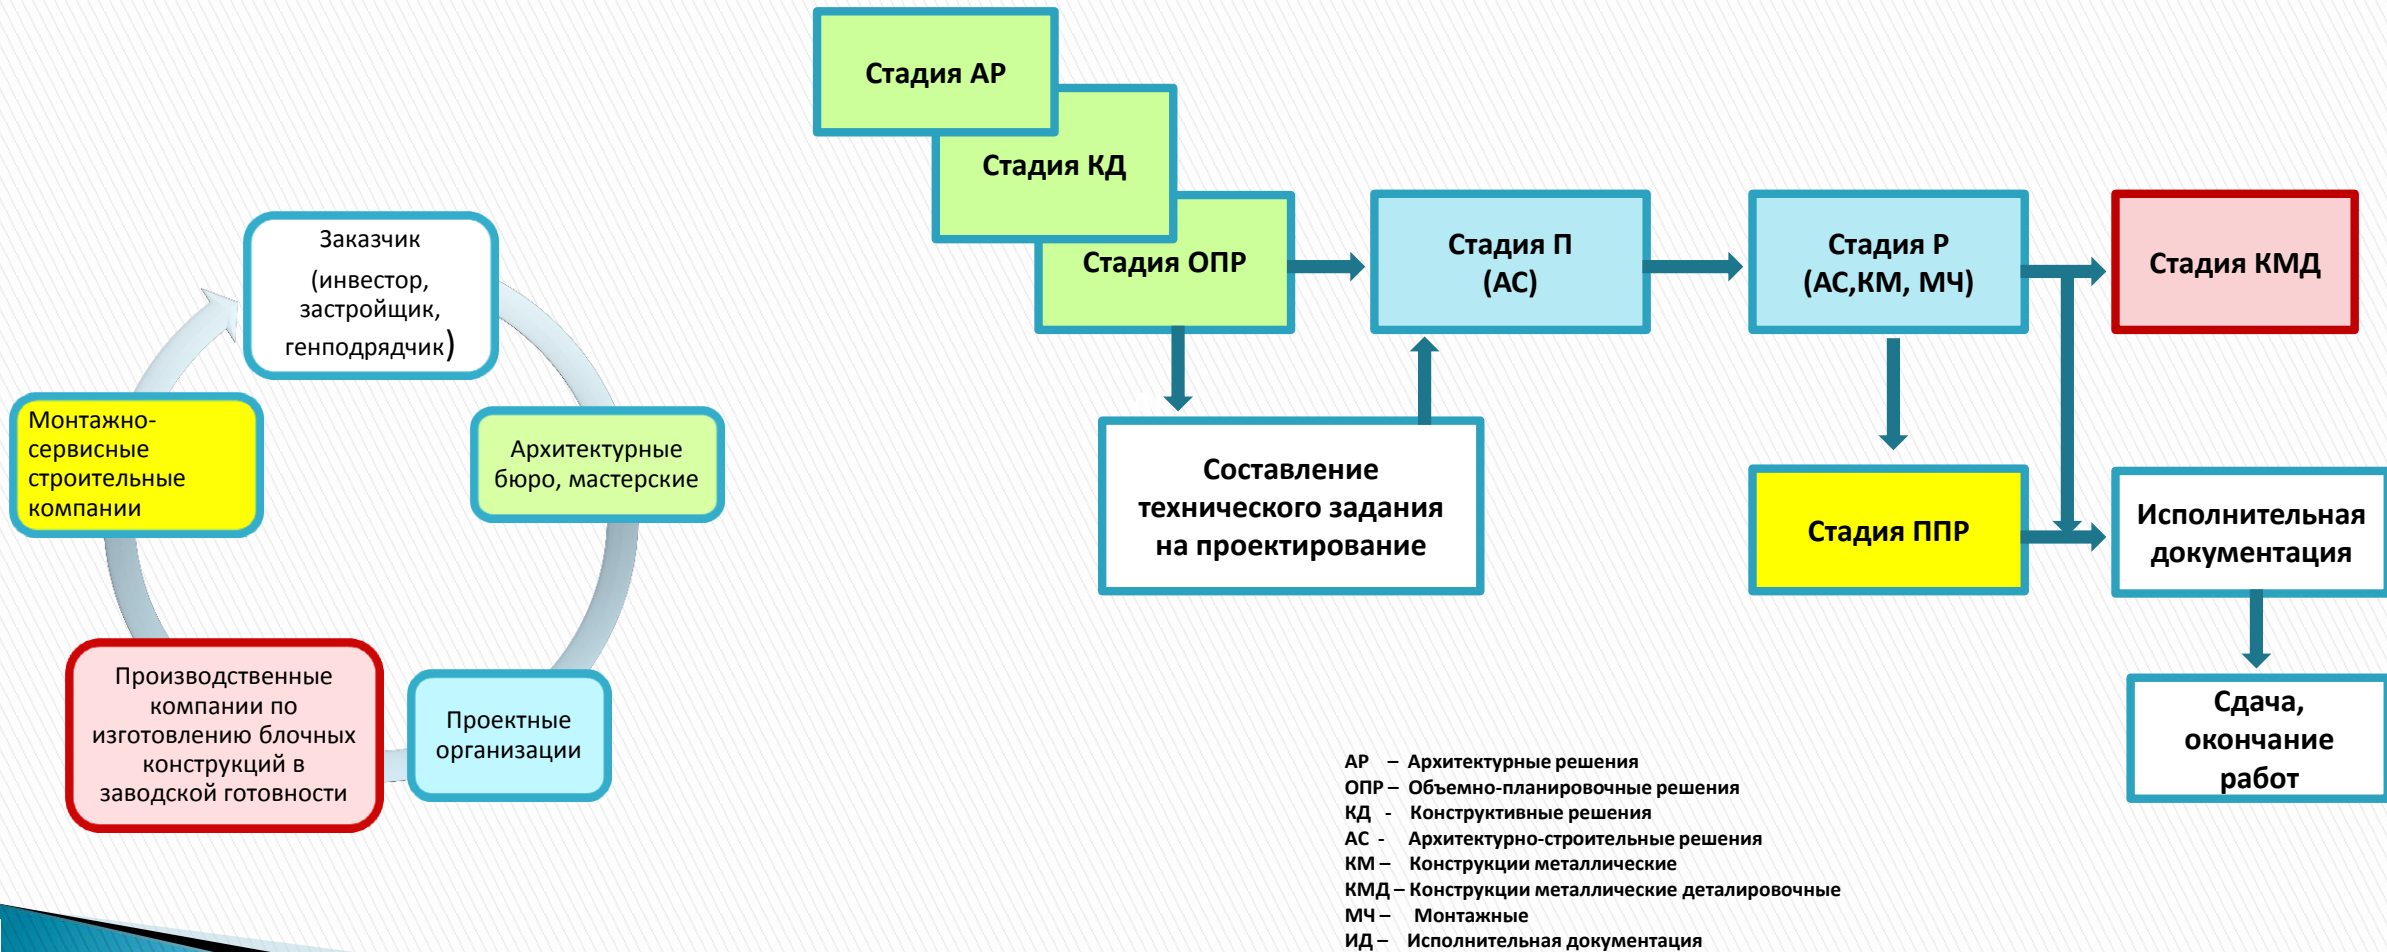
Заказчик
(инвестор, застройщик, генподрядчик)

Архитектурные бюро, мастерские

Проектные организации

Производственные компании по изготовлению блочных конструкций в заводской готовности

Монтажно-сервисные строительные компании

Стадия АР

Стадия КД

Стадия ОПР

Стадия П (АС)

Стадия Р (АС,КМ, МЧ)

Стадия КМД

Составление технического задания на проектирование

Стадия ППР

Исполнительная документация

Сдача, окончание работ

АР – Архитектурные решения
ОПР – Объемно-планировочные решения
КД - Конструктивные решения
АС - Архитектурно-строительные решения
КМ – Конструкции металлические
КМД – Конструкции металлические деталировочные
МЧ – Монтажные
ИД – Исполнительная документация